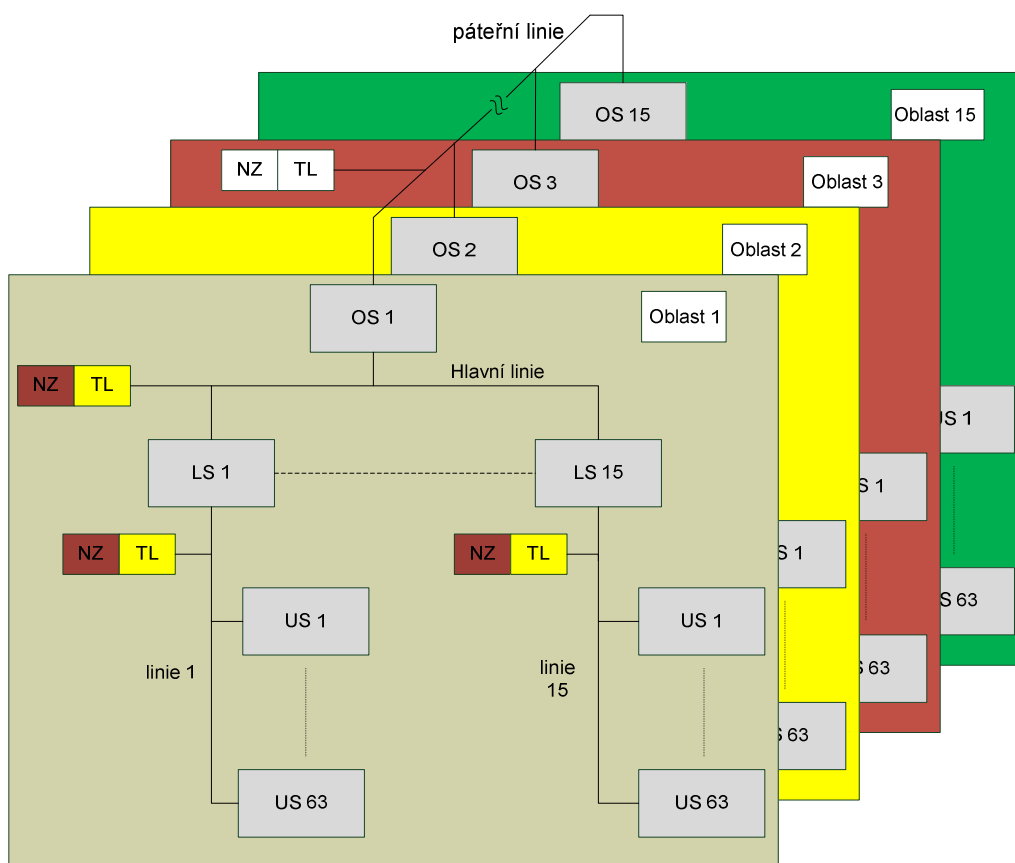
páteřní linie

OS 15

Oblast 15

NZ TL

OS 3

Oblast 3

OS 2

Oblast 2

OS 1

Oblast 1

NZ TL

Hlavní linie

LS 1

LS 15

NZ TL

NZ TL

US 1

US 1

linie 1

linie 15

US 63

US 63

US 1
S 1
S 1
S 63
S 63
S 63
US 1
S 1
S 63